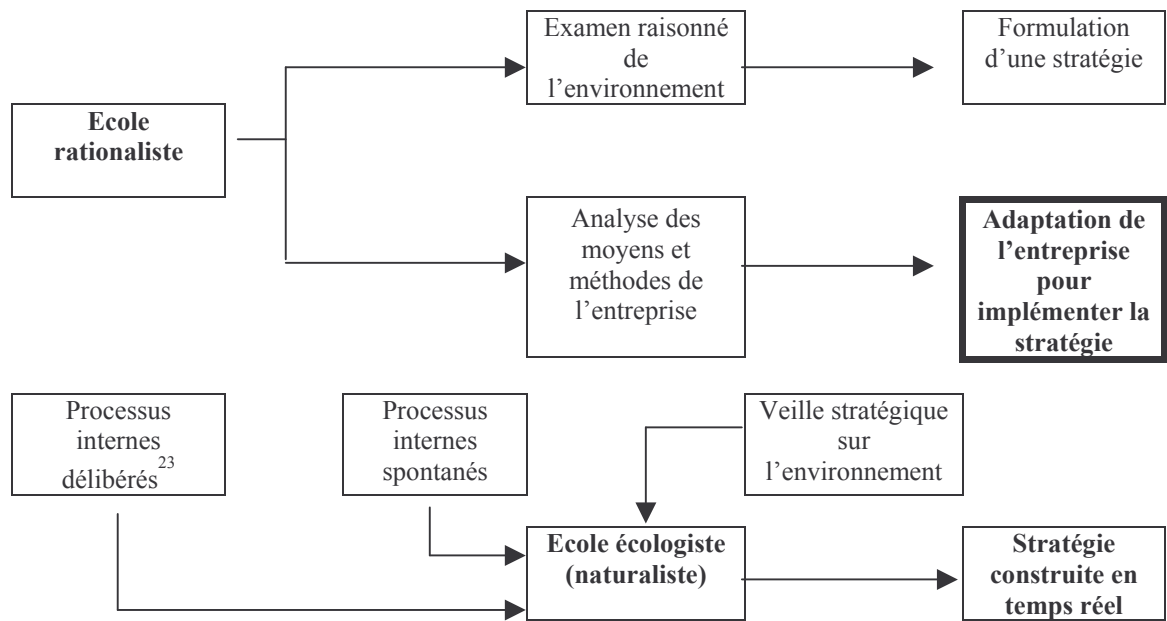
Examen raisonné de l'environnement

Formulation d'une stratégie

**Ecole rationaliste**

Analyse des moyens et méthodes de l'entreprise

**Adaptation de l'entreprise pour implémenter la stratégie**

Processus internes délibérés$^{23}$

Processus internes spontanés

Veille stratégique sur l'environnement

**Ecole écologiste (naturaliste)**

**Stratégie construite en temps réel**